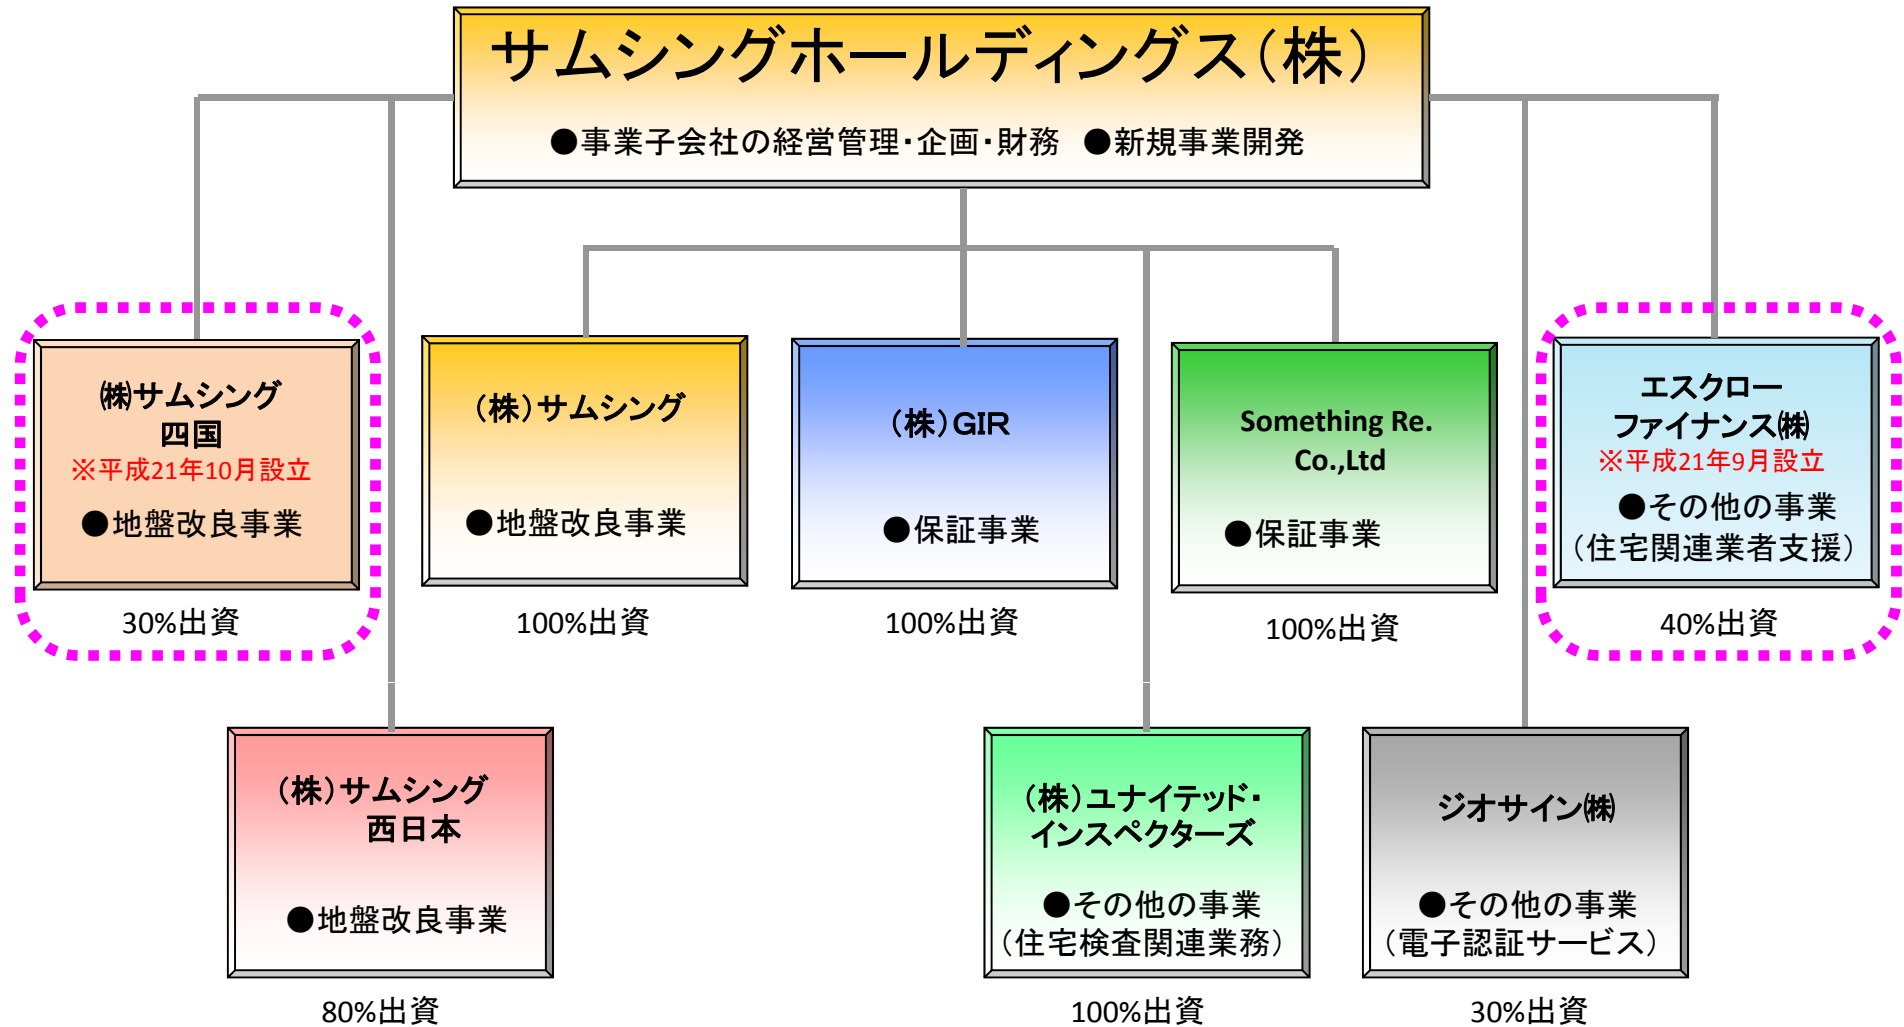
サムシングホールディングス（株）

●事業子会社の経営管理・企画・財務　●新規事業開発

㈱サムシング四国
※平成21年10月設立
●地盤改良事業

30%出資

（株）サムシング

●地盤改良事業

100%出資

（株）GIR

●保証事業

100%出資

Something Re. Co.,Ltd

●保証事業

100%出資

エスクローファイナンス㈱
※平成21年9月設立
●その他の事業
（住宅関連業者支援）

40%出資

（株）サムシング 西日本

●地盤改良事業

80%出資

（株）ユナイテッド・インスペクターズ

●その他の事業
（住宅検査関連業務）

100%出資

ジオサイン㈱

●その他の事業
（電子認証サービス）

30%出資